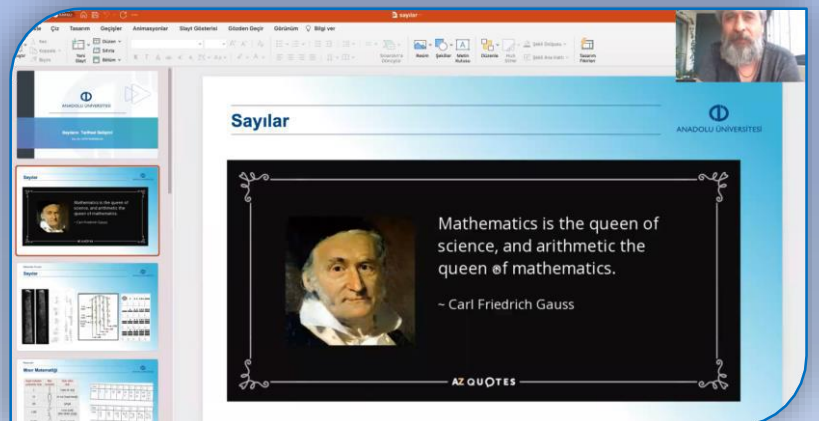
sayılar

Çiz Tasarım Geçişler Animasyonlar Slayt Gösterisi Gözden Geçir Görünüm Bilgi ver

Yeni Slayt

Düzen Sıfırla Bölüm

Resim Şekiller Metin Kutusu Düzenle Hızlı Stiller

Tasarım Fikirleri

ANADOLU ÜNİVERSİTESİ

Sayıların Tarihsel Gelişimi

Sayılar

Mathematics is the queen of science, and arithmetic the queen of mathematics.

~ Carl Friedrich Gauss

Sayılar

Mısır Matematiği

Sayılar

ANADOLU ÜNİVERSİTESİ

Mathematics is the queen of science, and arithmetic the queen of mathematics.

~ Carl Friedrich Gauss

AZ QUOTES